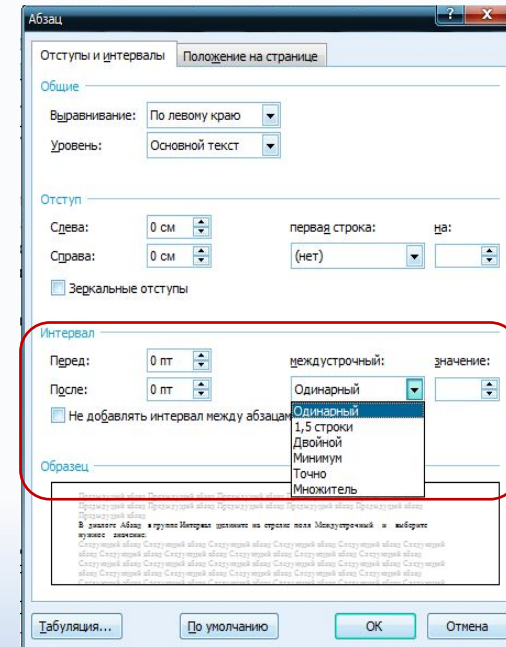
Абзац

? X

Отступы и интервалы | Положение на странице

Общие

Выравнивание: По левому краю

Уровень: Основной текст

Отступ

Слева: 0 см

Справа: 0 см

первая строка: (нет)

на:

Зеркальные отступы

Интервал

Перед: 0 пт

После: 0 пт

междустрочный: Одинарный

значение:

Не добавлять интервал между абзацам

Одинарный
1,5 строки
Двойной
Минимум
Точно
Множитель

Образец

Предыдущий абзац Предыдущий абзац Предыдущий абзац Предыдущий абзац Предыдущий абзац Предыдущий абзац Предыдущий абзац Предыдущий абзац Предыдущий абзац

В диалоге Абзац в группе Интервал щелкните на стрелке поля Междустрочный и выберите нужное значение:

Следующий абзац Следующий абзац Следующий абзац Следующий абзац Следующий абзац Следующий абзац Следующий абзац Следующий абзац Следующий абзац Следующий абзац Следующий абзац Следующий абзац Следующий абзац Следующий абзац Следующий абзац Следующий абзац Следующий абзац Следующий абзац Следующий абзац Следующий абзац

Табуляция... | По умолчанию | ОК | Отмена